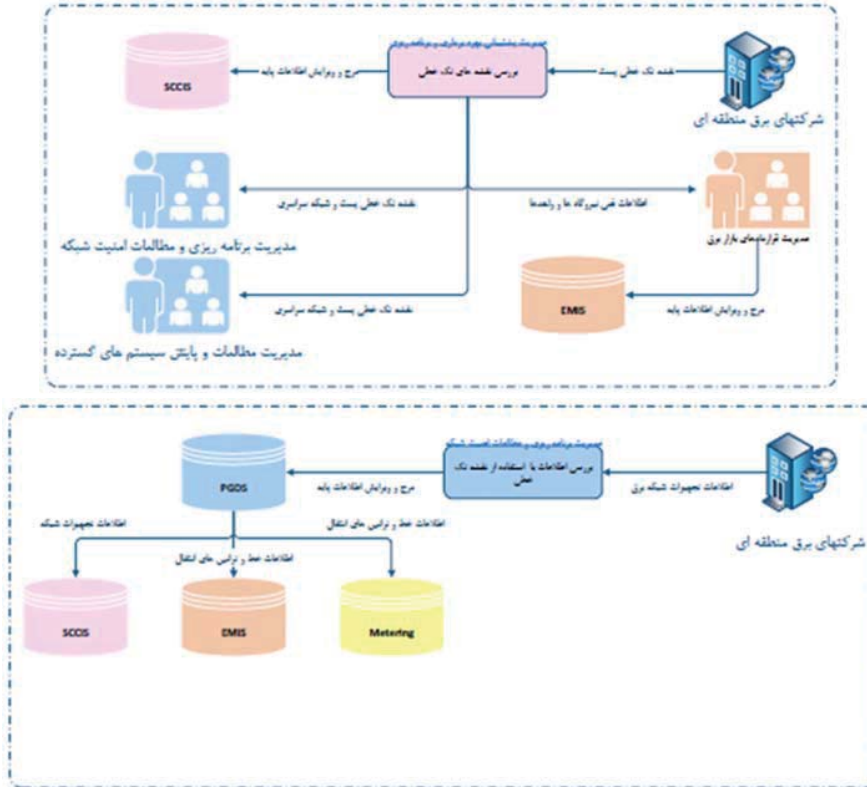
شرکتهای برق منطقه ای

نقشه تک خطی پست

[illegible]

بررسی نقشه های تک خطی

درج و ویرایش اطلاعات پایه

SCCIS

اطلاعات فنی نیروگاه ها و راهنماها

مدیریت قراردادهای بازار برق

نقشه تک خطی پست و شبکه سراسری

مدیریت برنامه ریزی و مطالعات امنیت شبکه

درج و ویرایش اطلاعات پایه

EMIS

نقشه تک خطی پست و شبکه سراسری

مدیریت مطالعات و پایش سیستم های گسترده

شرکتهای برق منطقه ای

اطلاعات تجهیزات شبکه برق

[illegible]

بررسی اطلاعات با استفاده از نقشه تک خطی

درج و ویرایش اطلاعات پایه

PGDS

اطلاعات تجهیزات شبکه

اطلاعات خط و ترانس های انتقال

اطلاعات خط و ترانس های انتقال

SCCIS

EMIS

Metering